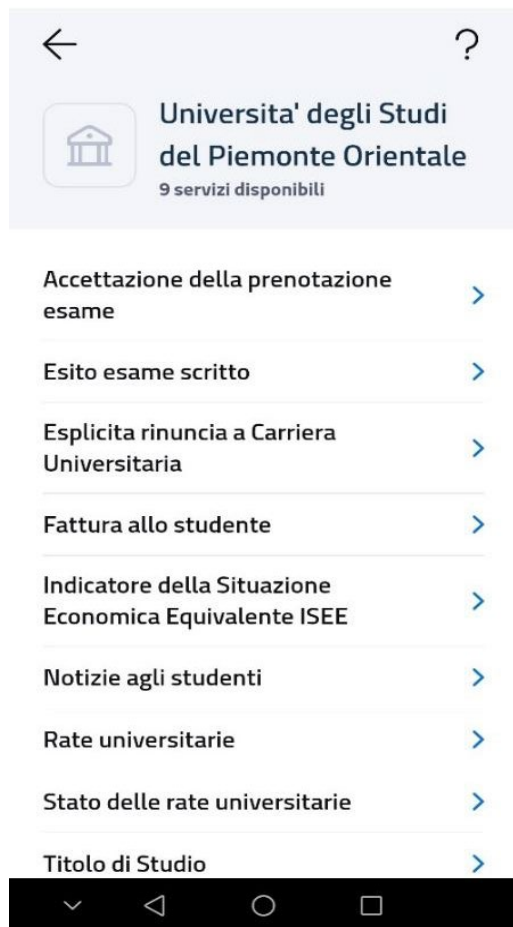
?

Universita' degli Studi del Piemonte Orientale
9 servizi disponibili

Accettazione della prenotazione esame

Esito esame scritto

Esplicita rinuncia a Carriera Universitaria

Fattura allo studente

Indicatore della Situazione Economica Equivalente ISEE

Notizie agli studenti

Rate universitarie

Stato delle rate universitarie

Titolo di Studio